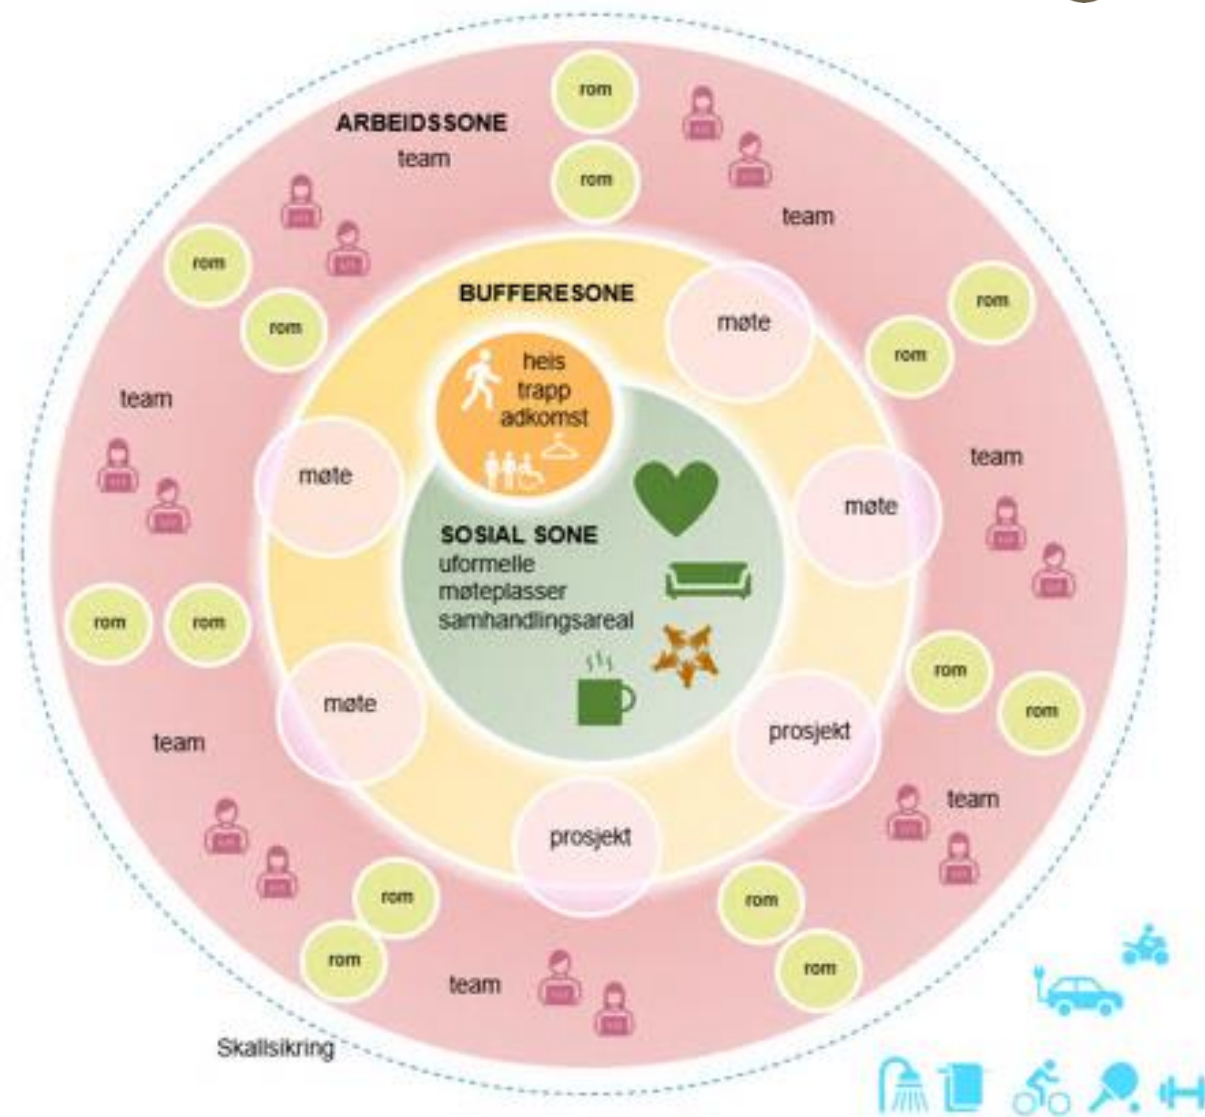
ARBEIDSSONE

team

rom

rom

team

rom

rom

BUFFERESONE

møte

rom

rom

heis
trapp
adkomst

team

team

møte

møte

SOSIAL SONE
uformelle
møteplasser
samhandlingsareal

rom

rom

rom

rom

møte

prosjekt

team

team

prosjekt

rom

rom

rom

rom

team

Skallsikring